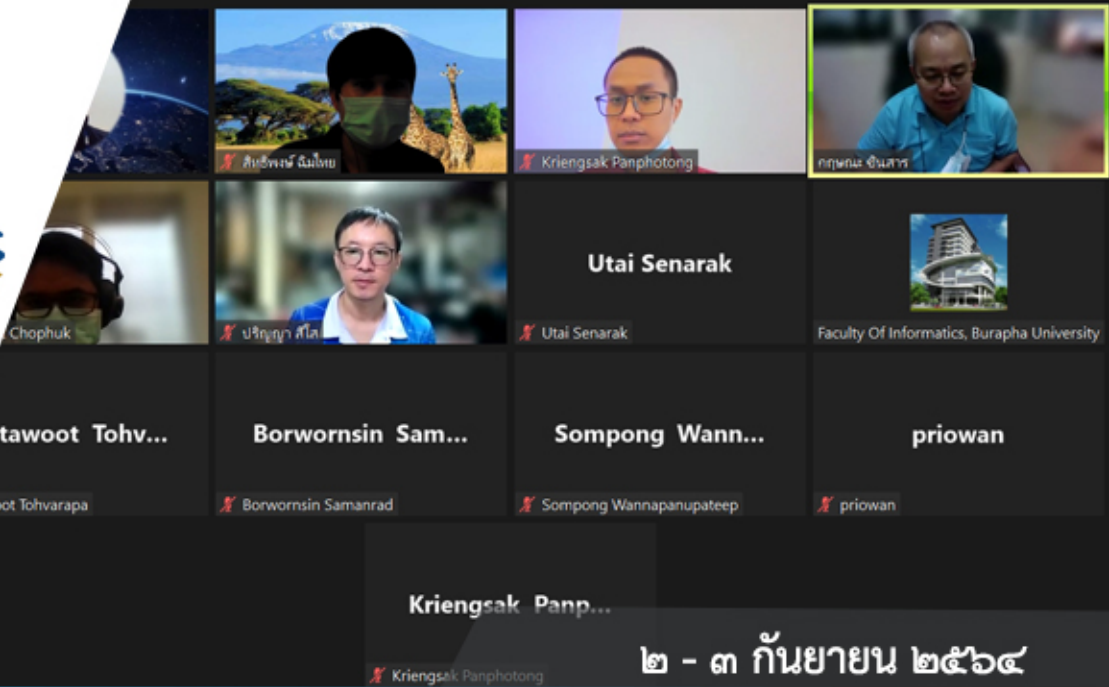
สิทธิพงษ์ ฉิมไทย

Kriengsak Panphotong

กฤษณะ ชินสาร

Chophuk

ปริญญา สีโส

Utai Senarak

Utai Senarak

Faculty Of Informatics, Burapha University

tawoot Tohv...

oot Tohvarapa

Borwornsin Sam...

Borwornsin Samanrad

Sompong Wann...

Sompong Wannapanupateep

priowan

priowan

Kriengsak Panp...

Kriengsak Panphotong

๒ - ๓ กันยายน ๒๕๖๔